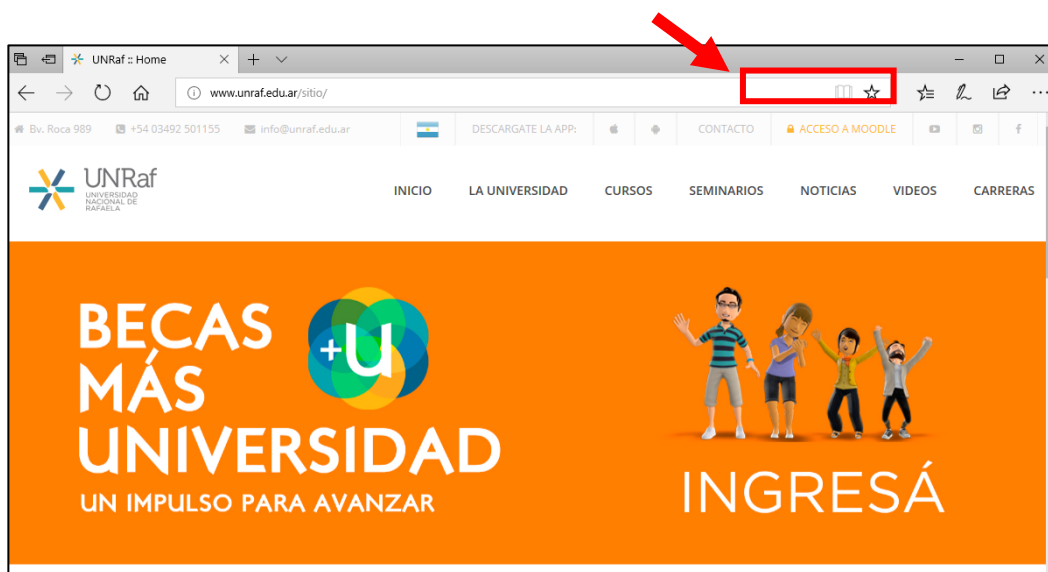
UNRaf :: Home

www.unraf.edu.ar/sitio/

Bv. Roca 989 +54 03492 501155 info@unraf.edu.ar DESCARGATE LA APP: CONTACTO ACCESO A MOODLE

UNRaf UNIVERSIDAD NACIONAL DE RAFAELA

INICIO LA UNIVERSIDAD CURSOS SEMINARIOS NOTICIAS VIDEOS CARRERAS

BECAS MÁS UNIVERSIDAD +U

UN IMPULSO PARA AVANZAR

INGRESÁ